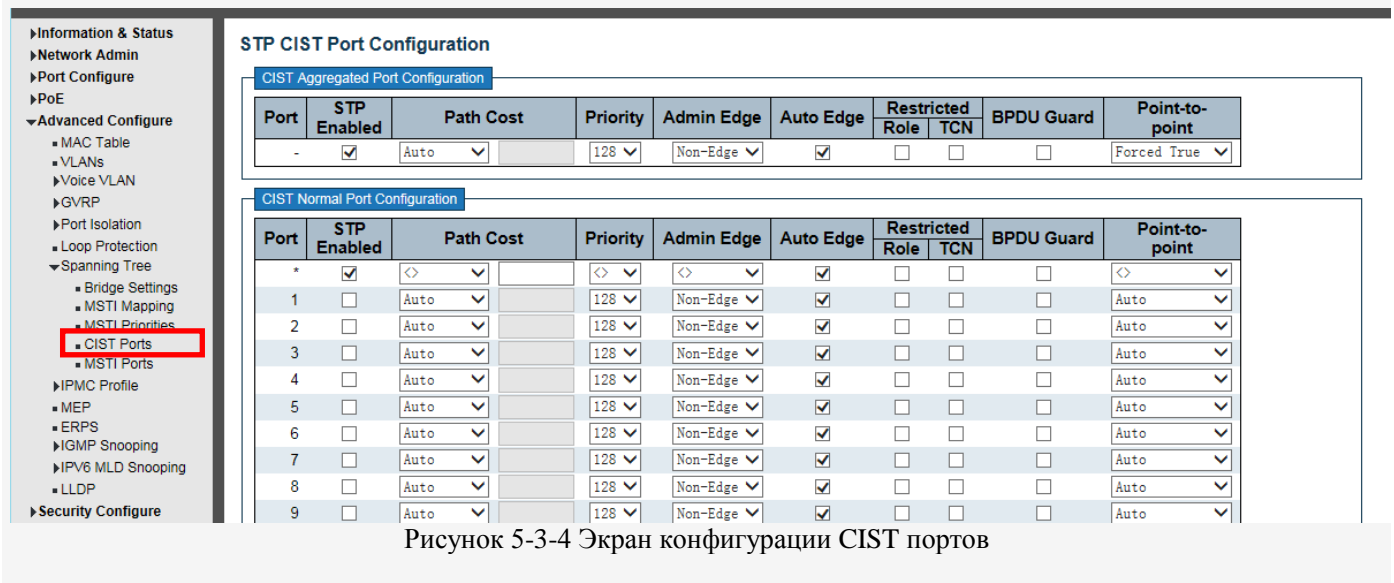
▸Information & Status
▸Network Admin
▸Port Configure
▸PoE
▾Advanced Configure
▪ MAC Table
▪ VLANs
▸Voice VLAN
▸GVRP
▸Port Isolation
▪ Loop Protection
▾Spanning Tree
▪ Bridge Settings
▪ MSTI Mapping
▪ MSTI Priorities
▪ CIST Ports
▪ MSTI Ports
▸IPMC Profile
▪ MEP
▪ ERPS
▸IGMP Snooping
▸IPV6 MLD Snooping
▪ LLDP
▸Security Configure

STP CIST Port Configuration

CIST Aggregated Port Configuration

| Port | STP Enabled | Path Cost | | Priority | Admin Edge | Auto Edge | Restricted Role | Restricted TCN | BPDU Guard | Point-to-point |
|---|---|---|---|---|---|---|---|---|---|---|
| - | ☑ | Auto | | 128 | Non-Edge | ☑ | ☐ | ☐ | ☐ | Forced True |

CIST Normal Port Configuration

| Port | STP Enabled | Path Cost | | Priority | Admin Edge | Auto Edge | Restricted Role | Restricted TCN | BPDU Guard | Point-to-point |
|---|---|---|---|---|---|---|---|---|---|---|
| * | ☑ | <> | | <> | <> | ☑ | ☐ | ☐ | ☐ | <> |
| 1 | ☐ | Auto | | 128 | Non-Edge | ☑ | ☐ | ☐ | ☐ | Auto |
| 2 | ☐ | Auto | | 128 | Non-Edge | ☑ | ☐ | ☐ | ☐ | Auto |
| 3 | ☐ | Auto | | 128 | Non-Edge | ☑ | ☐ | ☐ | ☐ | Auto |
| 4 | ☐ | Auto | | 128 | Non-Edge | ☑ | ☐ | ☐ | ☐ | Auto |
| 5 | ☐ | Auto | | 128 | Non-Edge | ☑ | ☐ | ☐ | ☐ | Auto |
| 6 | ☐ | Auto | | 128 | Non-Edge | ☑ | ☐ | ☐ | ☐ | Auto |
| 7 | ☐ | Auto | | 128 | Non-Edge | ☑ | ☐ | ☐ | ☐ | Auto |
| 8 | ☐ | Auto | | 128 | Non-Edge | ☑ | ☐ | ☐ | ☐ | Auto |
| 9 | ☐ | Auto | | 128 | Non-Edge | ☑ | ☐ | ☐ | ☐ | Auto |

Рисунок 5-3-4 Экран конфигурации CIST портов